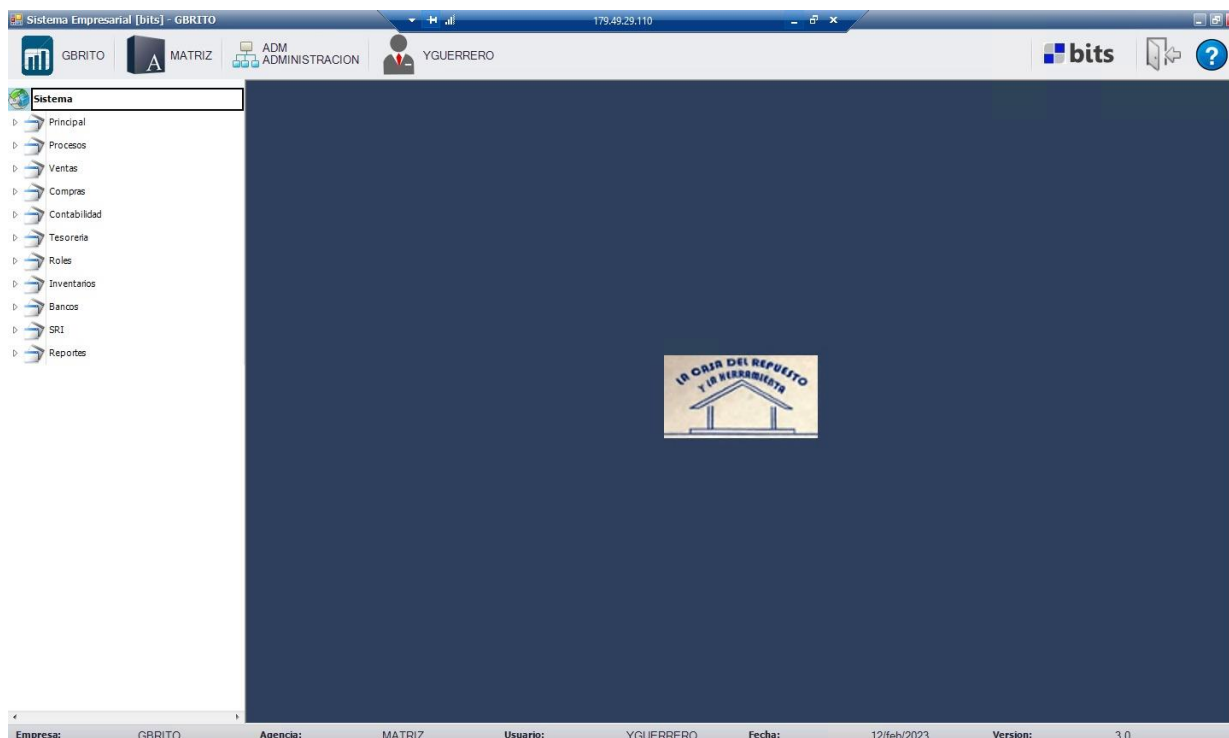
Sistema Empresarial [bits] - GBRITO

179.49.29.110

GBRITO
MATRIZ
ADM
ADMINISTRACION
YGUERRERO

bits

?

Sistema
Principal
Procesos
Ventas
Compras
Contabilidad
Tesoreria
Roles
Inventarios
Bancos
SRI
Reportes

LA CASA DEL REPUESTO Y LA HERRAMIENTA

Empresa: GBRITO Agencia: MATRIZ Usuario: YGUERRERO Fecha: 12/feb/2023 Version: 3.0